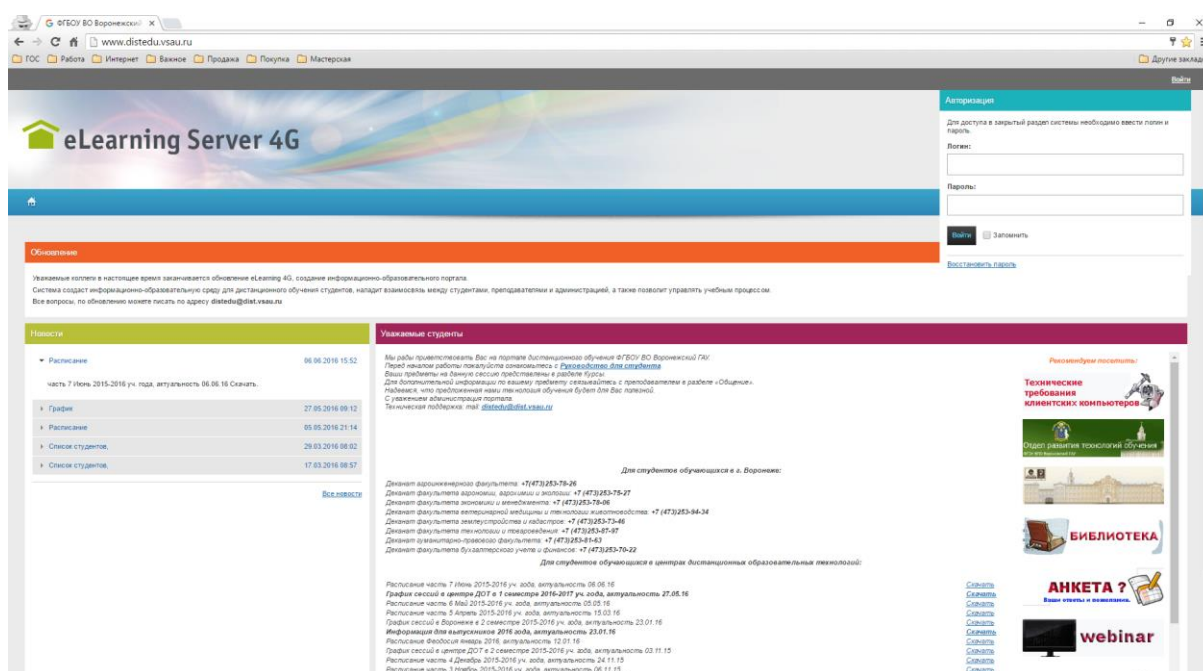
G ФГБОУ ВО Воронежский ×

www.distedu.vsau.ru

ГОС Работа Интернет Важное Продажа Покупка Мастерская

Другие закладки

Войти

eLearning Server 4G

Авторизация

Для доступа в закрытый раздел системы необходимо ввести логин и пароль.

Логин:

Пароль:

Войти Запомнить

Восстановить пароль

Обновление

Уважаемые коллеги в настоящее время заканчивается обновление eLearning 4G, создание информационно-образовательного портала.
Система создаст информационно-образовательную среду для дистанционного обучения студентов, наладит взаимосвязь между студентами, преподавателями и администрацией, а также позволит управлять учебным процессом.
Все вопросы, по обновлению можете писать по адресу distedu@dist.vsau.ru

Новости

Расписание 06.06.2016 15:52

часть 7 Июнь 2015-2016 уч. года, актуальность 06.06.16 Скачать.

График 27.05.2016 09:12

Расписание 05.05.2016 21:14

Список студентов, 29.03.2016 08:02

Список студентов, 17.03.2016 08:57

Все новости

Уважаемые студенты

Мы рады приветствовать Вас на портале дистанционного обучения ФГБОУ ВО Воронежский ГАУ.
Перед началом работы пожалуйста ознакомьтесь с Руководство для студента
Ваши предметы на данную сессию представлены в разделе Курсы
Для дополнительной информации по вашему предмету связывайтесь с преподавателем в разделе «Общение».
Надеемся, что предложенная нами технология обучения будет для Вас полезной.
С уважением администрация портала.
Техническая поддержка: mail: distedu@dist.vsau.ru

Рекомендуем посетить!

Технические требования клиентских компьютеров

Отдел развития технологий обучения

БИБЛИОТЕКА

АНКЕТА ?

Ваши ответы и пожелания

webinar

Для студентов обучающихся в г. Воронеже:

Деканат агроинженерного факультета: +7(473)253-78-26
Деканат факультета агрономии, агрохимии и экологии: +7 (473)253-75-27
Деканат факультета экономики и менеджмента: +7 (473)253-78-06
Деканат факультета ветеринарной медицины и технологии животноводства: +7 (473)253-94-34
Деканат факультета землеустройства и кадастров: +7 (473)253-73-46
Деканат факультета технологии и товароведения: +7 (473)253-87-97
Деканат гуманитарно-правового факультета: +7 (473)253-81-63
Деканат факультета бухгалтерского учета и финансов: +7 (473)253-70-22

Для студентов обучающихся в центрах дистанционных образовательных технологий:

Расписание часть 7 Июнь 2015-2016 уч. года, актуальность 06.06.16 Скачать
График сессий в центре ДОТ в 1 семестре 2016-2017 уч. года, актуальность 27.05.16 Скачать
Расписание часть 6 Май 2015-2016 уч. года, актуальность 05.05.16 Скачать
Расписание часть 5 Апрель 2015-2016 уч. года, актуальность 15.03.16 Скачать
График сессий в Воронеже в 2 семестре 2015-2016 уч. года, актуальность 23.01.16 Скачать
Информация для выпускников 2016 года, актуальность 23.01.16 Скачать
Расписание Феодосия январь 2016, актуальность 12.01.16 Скачать
График сессий в центре ДОТ в 2 семестре 2015-2016 уч. года, актуальность 03.11.15 Скачать
Расписание часть 4 Декабрь 2015-2016 уч. года, актуальность 24.11.15 Скачать
Расписание часть 3 Ноябрь 2015-2016 уч. года, актуальность 06.11.15 Скачать